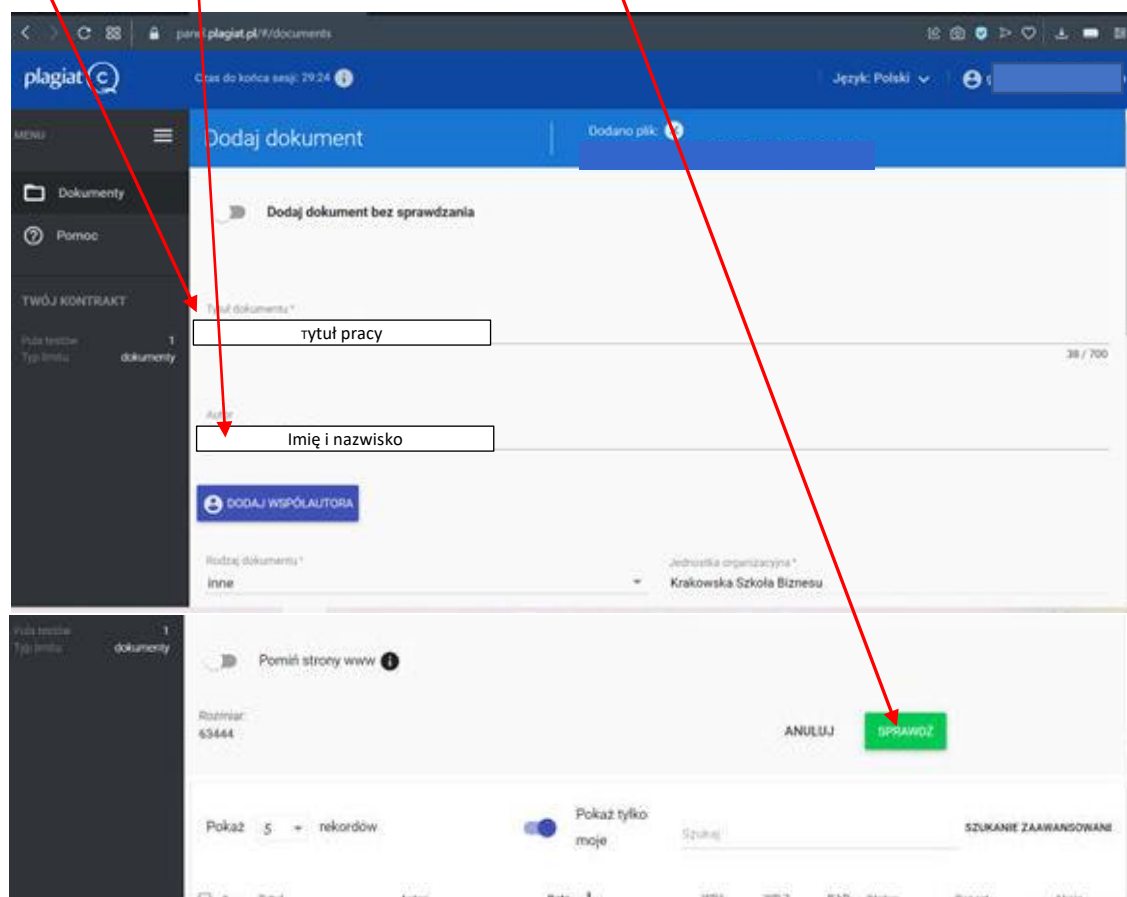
panel.plagiat.pl/#/documents

plagiat

Czas do końca sesji: 29:24

Język: Polski

MENU

Dodaj dokument

Dodano plik:

Dokumenty

Pomoc

TWÓJ KONTRAKT

Pula testów 1
Typ limitu dokumenty

Dodaj dokument bez sprawdzania

Tytuł dokumentu *

Tytuł pracy

38 / 700

Autor

Imię i nazwisko

DODAJ WSPÓŁAUTORA

Rodzaj dokumentu *
inne

Jednostka organizacyjna *
Krakowska Szkoła Biznesu

Pula testów 1
Typ limitu dokumenty

Pomiń strony www

Rozmiar:
63444

ANULUJ

SPRAWDŹ

Pokaż 5 rekordów

Pokaż tylko moje

Szukaj

SZUKANIE ZAAWANSOWANE